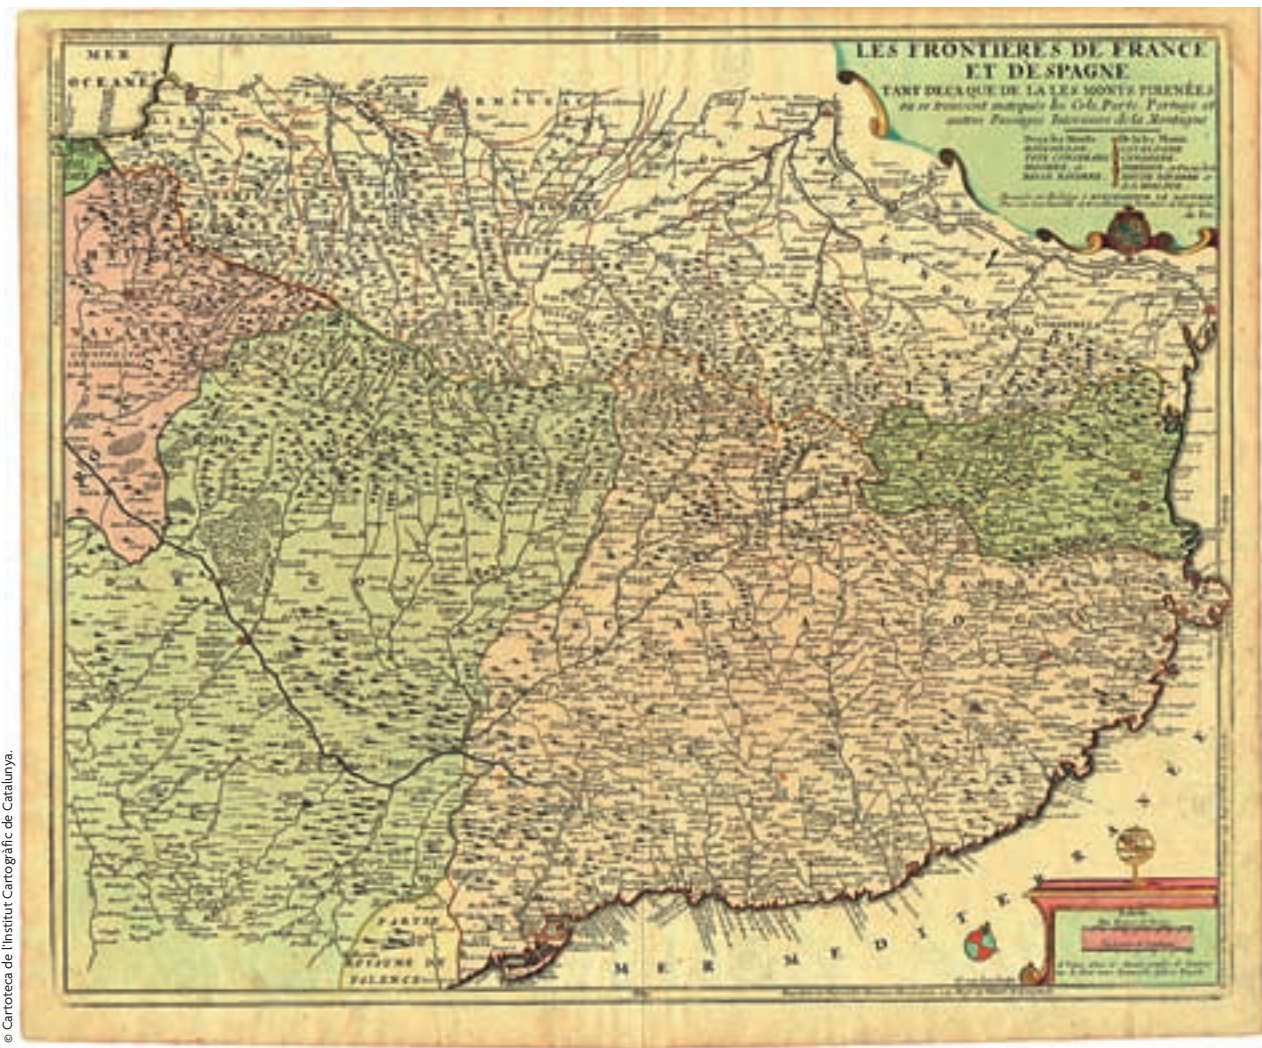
LES FRONTIERES DE FRANCE ET D'ESPAGNE TANT DECA QUE DE LA LES MONTS PIRENÉES ou se trouvent marquées les Cols, Ports, Passages et autres Passages Interieurs de la Montagne

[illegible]

MER OCEANE

ARMAGNAC

NAVARRE

CATALOGNE

PARTIE DU ROYAUME DE VALENCE

MER MEDITERRANEE

© Cartoteca de l'Institut Cartogràfic de Catalunya.